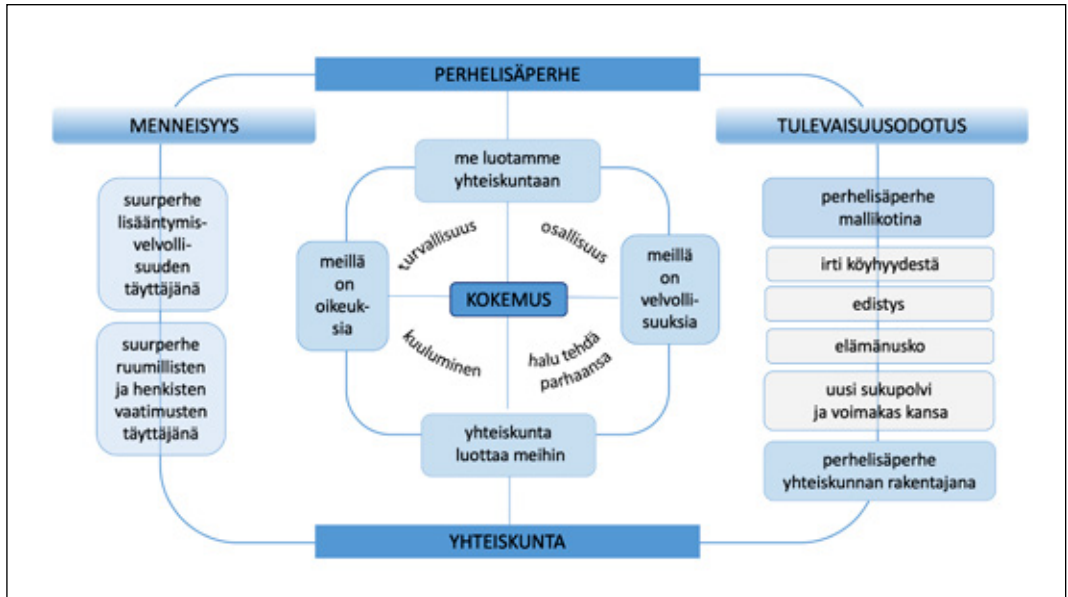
PERHELISÄPERHE

MENNEISYYS

suurperhe lisääntymisvelvollisuuden täyttäjänä

suurperhe ruumillisten ja henkisten vaatimusten täyttäjänä

me luotamme yhteiskuntaan

turvallisuus

osallisuus

meillä on oikeuksia

KOKEMUS

meillä on velvollisuuksia

kuuluminen

halu tehdä parhaansa

yhteiskunta luottaa meihin

TULEVAISUUSODOTUS

perhelisäperhe mallikotina

irti köyhyydestä

edistys

elämänusko

uusi sukupolvi ja voimakas kansa

perhelisäperhe yhteiskunnan rakentajana

YHTEISKUNTA